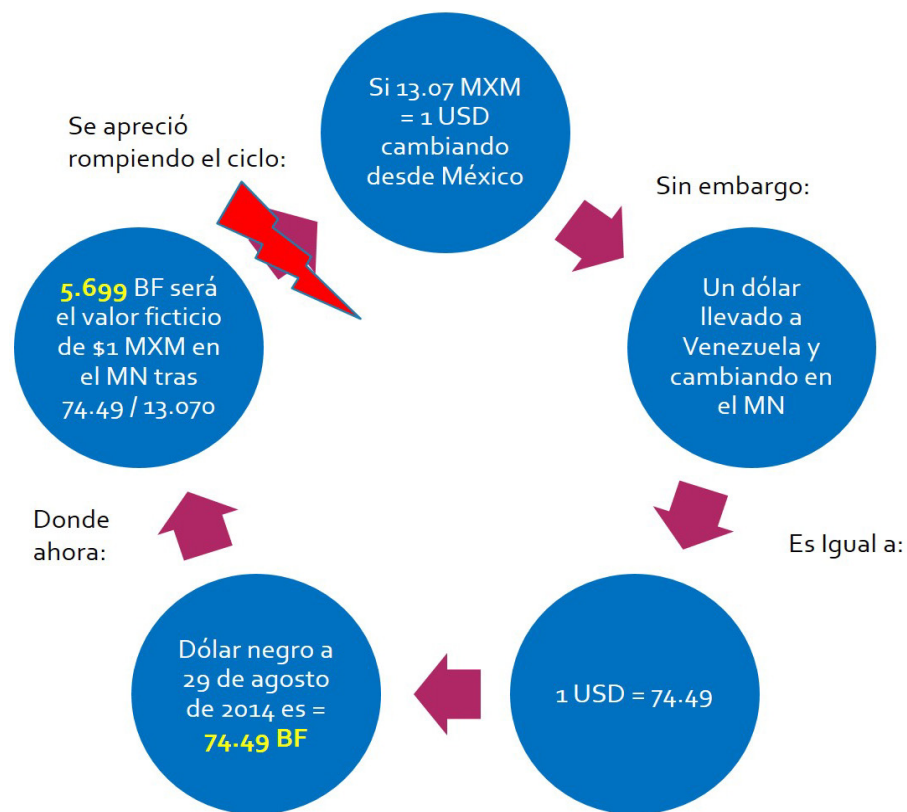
Si 13.07 MXM = 1 USD cambiando desde México

Sin embargo:

Un dólar llevado a Venezuela y cambiando en el MN

Es Igual a:

1 USD = 74.49

Dólar negro a 29 de agosto de 2014 es = 74.49 BF

Donde ahora:

5.699 BF será el valor ficticio de $1 MXM en el MN tras 74.49 / 13.070

Se apreció rompiendo el ciclo: